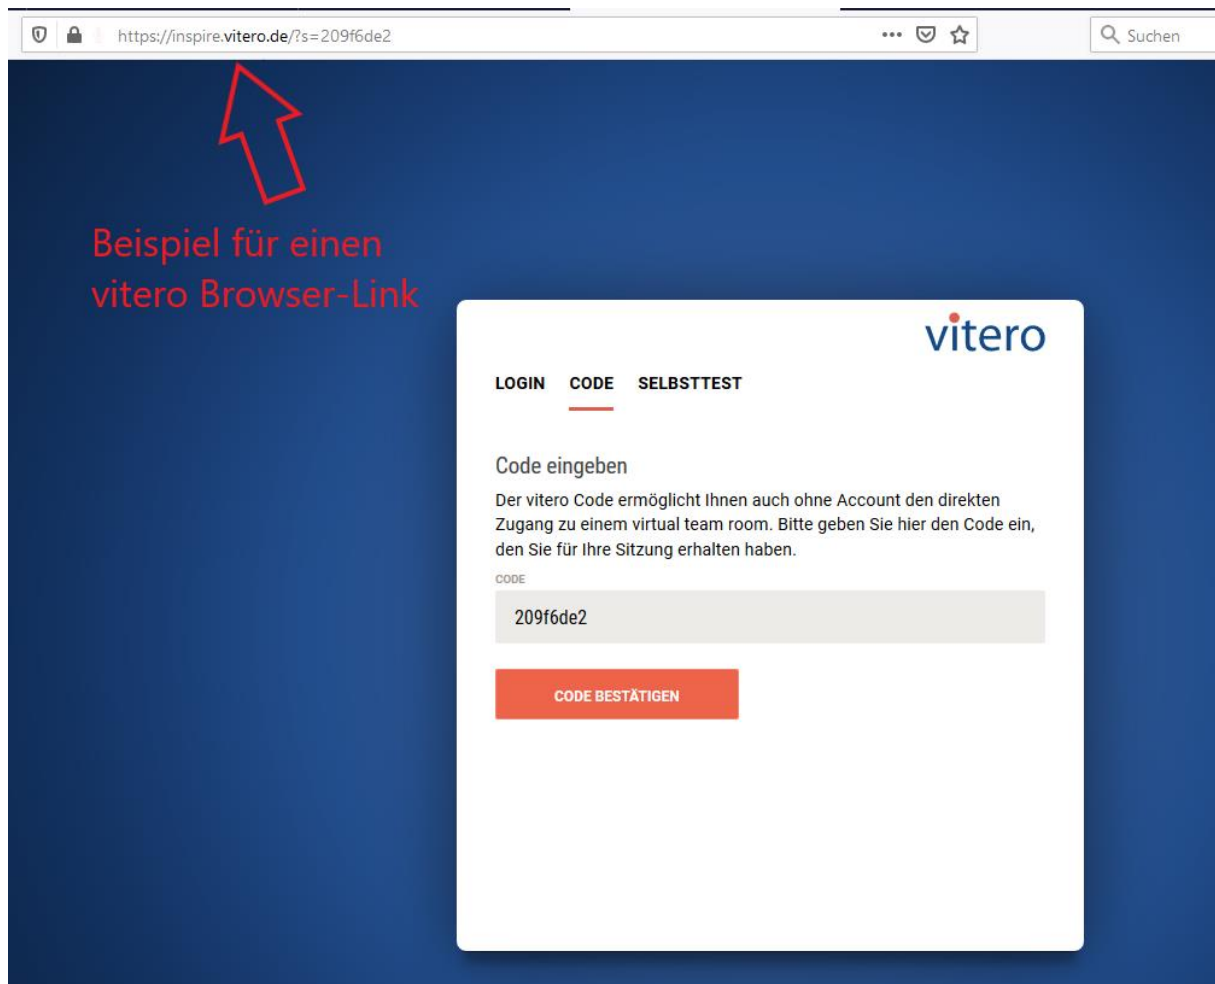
https://inspire.vitero.de/?s=209f6de2

Suchen

Beispiel für einen vitero Browser-Link

vitero

LOGIN CODE SELBSTTEST

Code eingeben

Der vitero Code ermöglicht Ihnen auch ohne Account den direkten Zugang zu einem virtual team room. Bitte geben Sie hier den Code ein, den Sie für Ihre Sitzung erhalten haben.

CODE

209f6de2

CODE BESTÄTIGEN